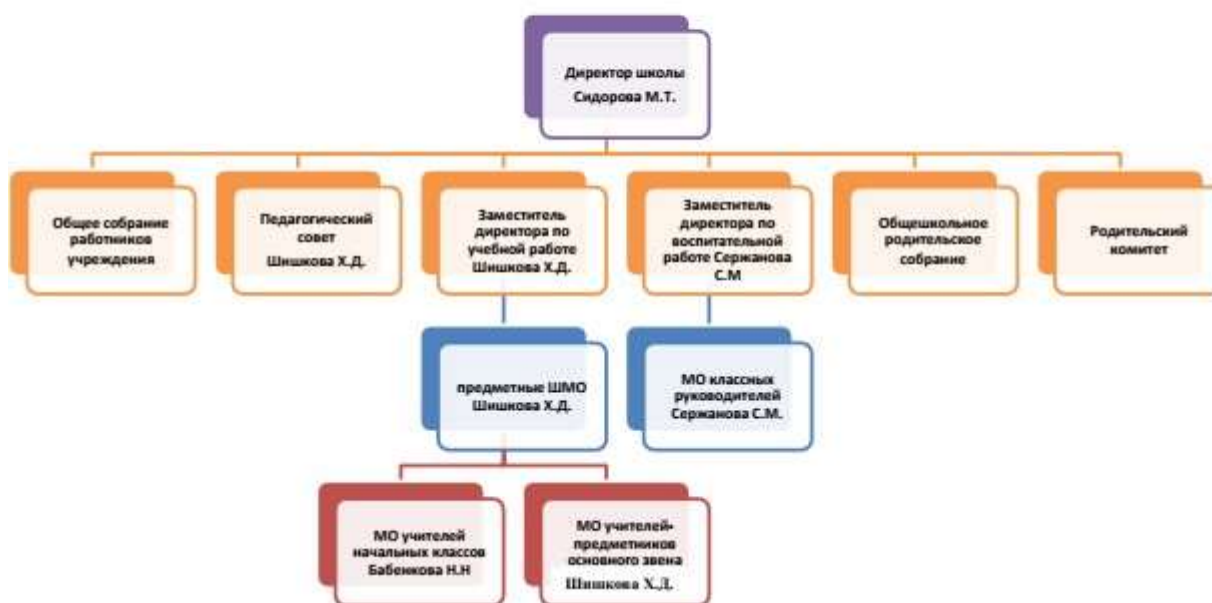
Директор школы
Сидорова М.Т.

Общее собрание работников учреждения

Педагогический совет
Шишкова Х.Д.

Заместитель директора по учебной работе Шишкова Х.Д.

Заместитель директора по воспитательной работе Сержанова С.М

Общешкольное родительское собрание

Родительский комитет

предметные ШМО
Шишкова Х.Д.

МО классных руководителей Сержанова С.М.

МО учителей начальных классов Бабенкова Н.Н

МО учителей-предметников основного звена
Шишкова Х.Д.